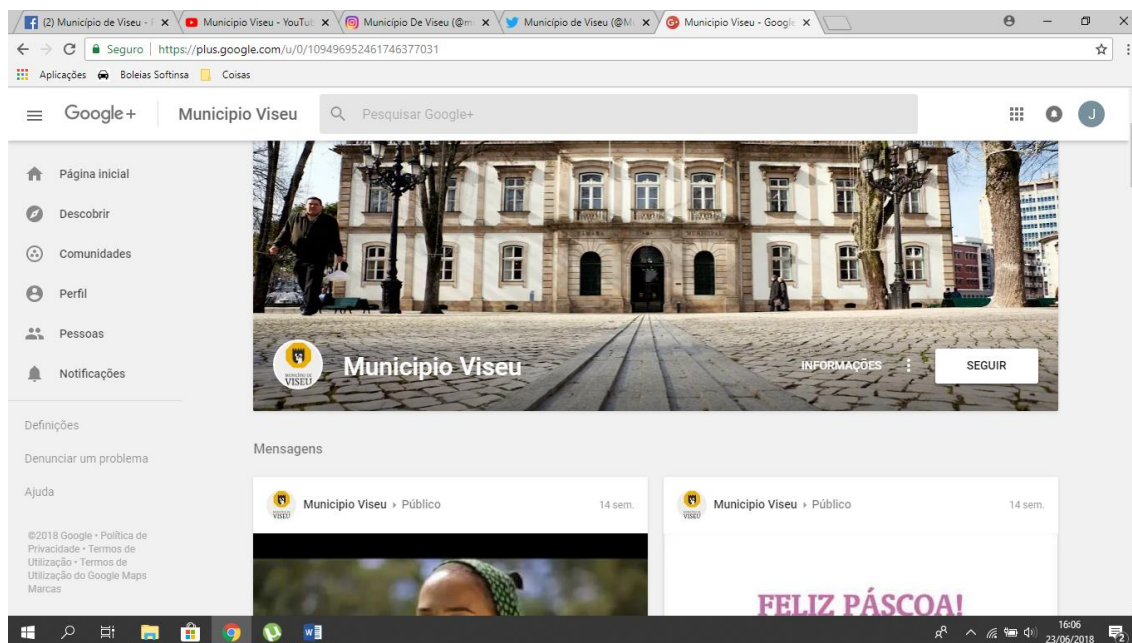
(2) Município de Viseu - × Municipio Viseu - YouTu × Município De Viseu (@m × Município de Viseu (@M × Municipio Viseu - Google ×

Seguro | https://plus.google.com/u/0/109496952461746377031

Aplicações Boleias Softinsa Coisas

Google+ Municipio Viseu Pesquisar Google+

J

Página inicial
Descobrir
Comunidades
Perfil
Pessoas
Notificações

Definições
Denunciar um problema
Ajuda

©2018 Google · Política de Privacidade · Termos de Utilização · Termos de Utilização do Google Maps Marcas

MUNICÍPIO DE VISEU

Municipio Viseu

INFORMAÇÕES

SEGUIR

Mensagens

Municipio Viseu › Público 14 sem.

Municipio Viseu › Público 14 sem.

FELIZ PÁSCOA!

16:06 23/06/2018